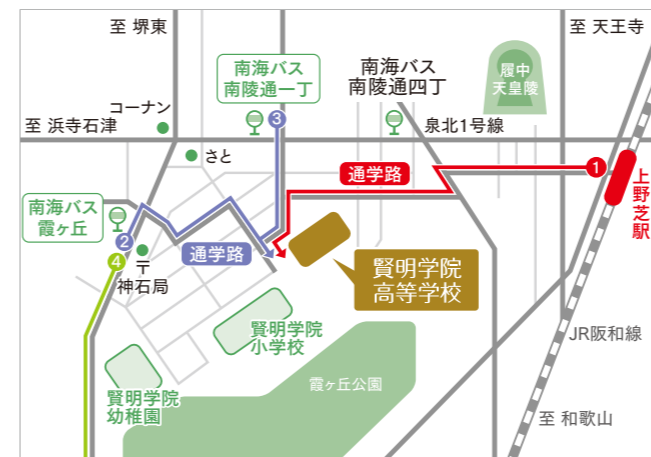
至 堺東

南海バス
南陵通一丁

3

南海バス
南陵通四丁

履中
天皇陵

至 天王寺

コーナン

至 浜寺石津

泉北1号線

さと

通学路

1

上野芝駅

南海バス
霞ヶ丘

2

通学路

4

〒
神石局

賢明学院
高等学校

賢明学院
小学校

JR阪和線

賢明学院
幼稚園

霞ヶ丘公園

至 和歌山